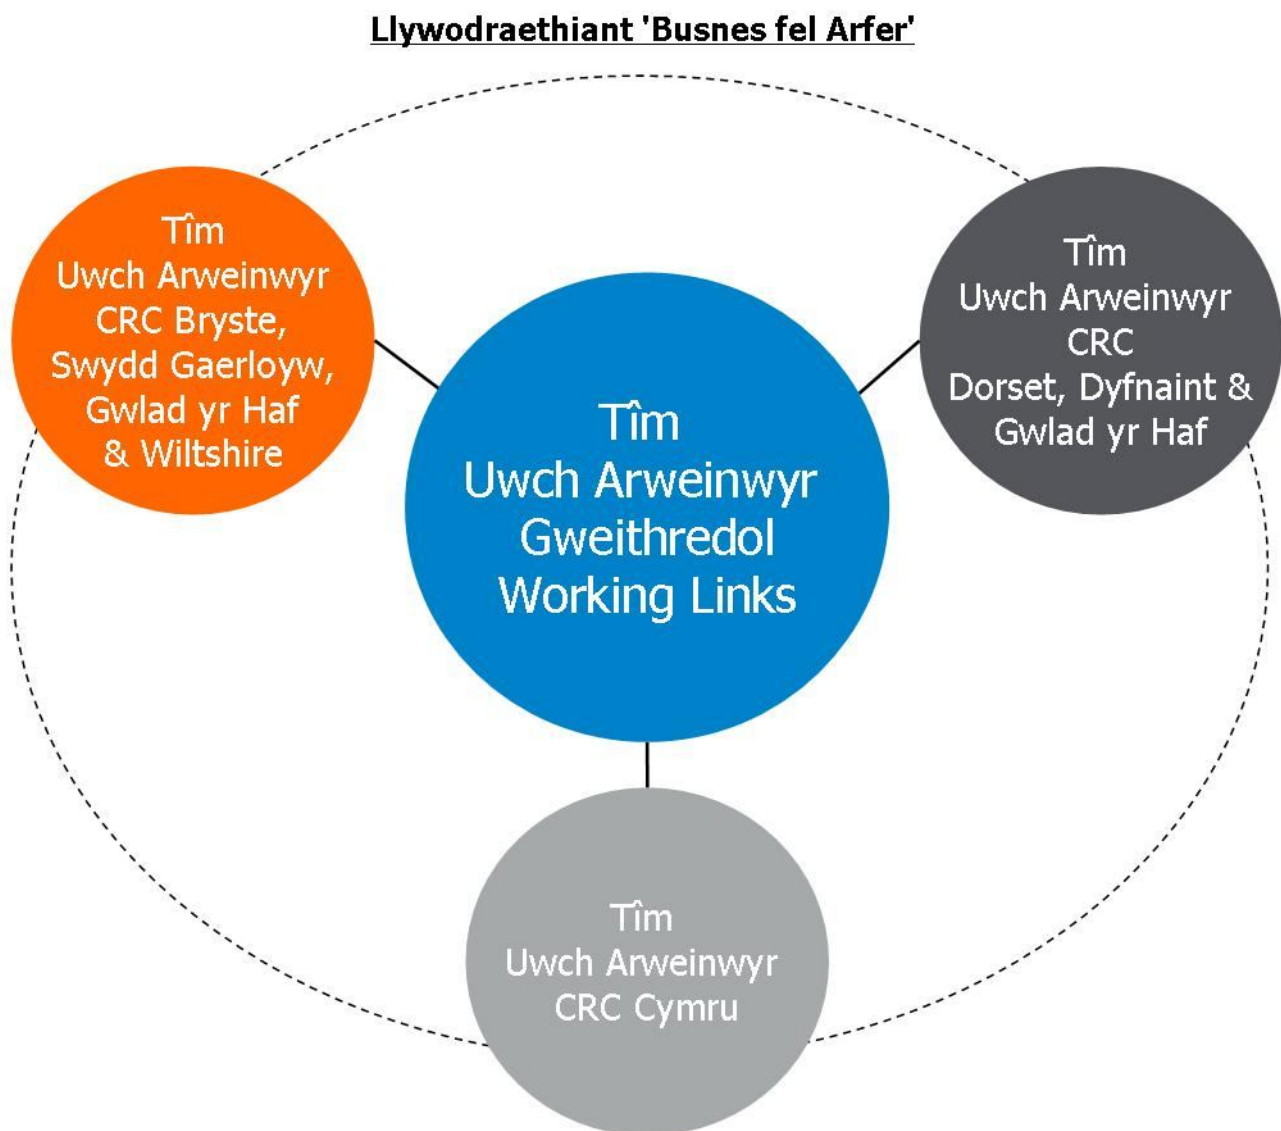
Llywodraethiant 'Busnes fel Arfer'

Tîm
Uwch Arweinwyr
CRC Bryste,
Swydd Gaerloyw,
Gwlad yr Haf
& Wiltshire

Tîm
Uwch Arweinwyr
CRC
Dorset, Dyfnaint &
Gwlad yr Haf

Tîm
Uwch Arweinwyr
Gweithredol
Working Links

Tîm
Uwch Arweinwyr
CRC Cymru